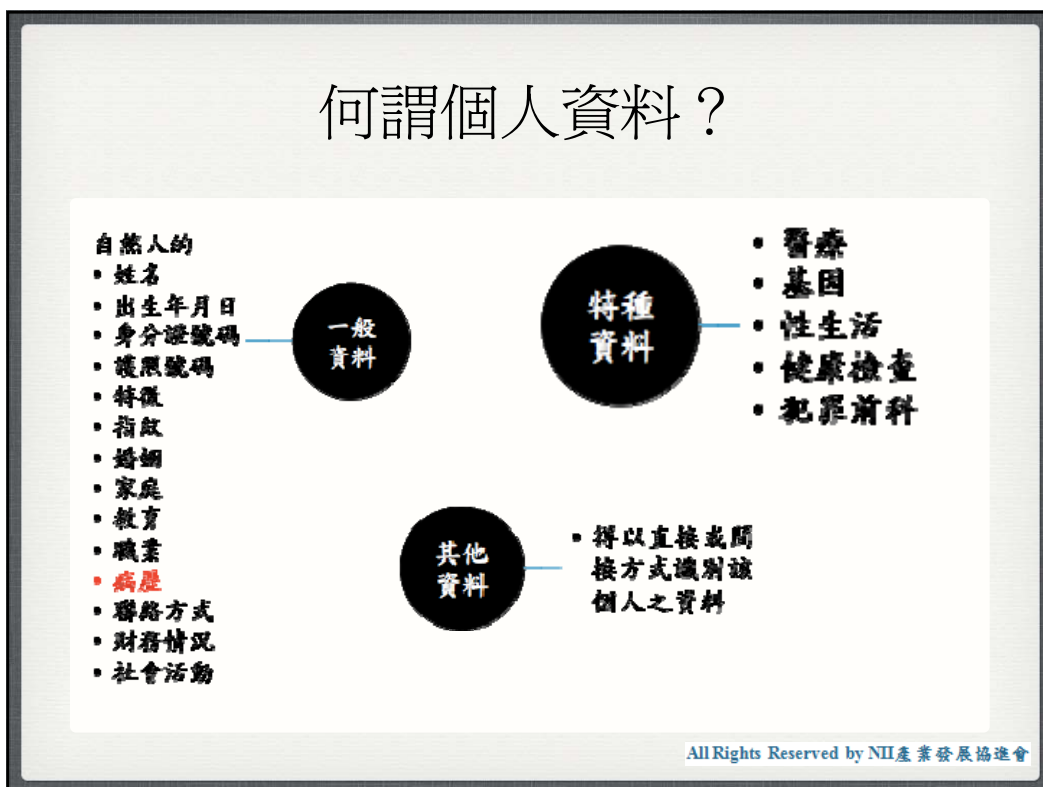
何謂個人資料？

自然人的
• 姓名
• 出生年月日
• 身分證號碼
• 護照號碼
• 特徵
• 指紋
• 婚姻
• 家庭
• 教育
• 職業
• 病歷
• 聯絡方式
• 財務情況
• 社會活動

一般資料

特種資料

• 醫療
• 基因
• 性生活
• 健康檢查
• 犯罪前科

其他資料

• 得以直接或間接方式識別該個人之資料

All Rights Reserved by NII產業發展協進會